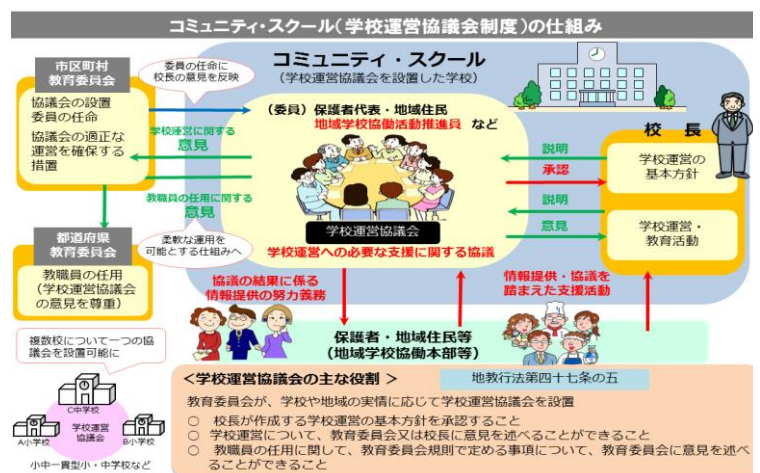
コミュニティ・スクール（学校運営協議会制度）の仕組み

市区町村教育委員会

協議会の設置
委員の任命

協議会の適正な運営を確保する措置

委員の任命に校長の意見を反映

学校運営に関する意見

教職員の任用に関する意見

柔軟な運用を可能とする仕組みへ

都道府県教育委員会

教職員の任用
（学校運営協議会の意見を尊重）

複数校について一つの協議会を設置可能に

C中学校
A小学校
B小学校
学校運営協議会

小中一貫型小・中学校など

コミュニティ・スクール
（学校運営協議会を設置した学校）

（委員）保護者代表・地域住民
地域学校協働活動推進員　など

学校運営協議会

学校運営への必要な支援に関する協議

校長

説明
承認
学校運営の基本方針

説明
意見
学校運営・教育活動

協議の結果に係る情報提供の努力義務

情報提供・協議を踏まえた支援活動

保護者・地域住民等
（地域学校協働本部等）

＜学校運営協議会の主な役割＞
地教行法第四十七条の五

教育委員会が、学校や地域の実情に応じて学校運営協議会を設置
○　校長が作成する学校運営の基本方針を承認すること
○　学校運営について、教育委員会又は校長に意見を述べることができること
○　教職員の任用に関して、教育委員会規則で定める事項について、教育委員会に意見を述べることができること